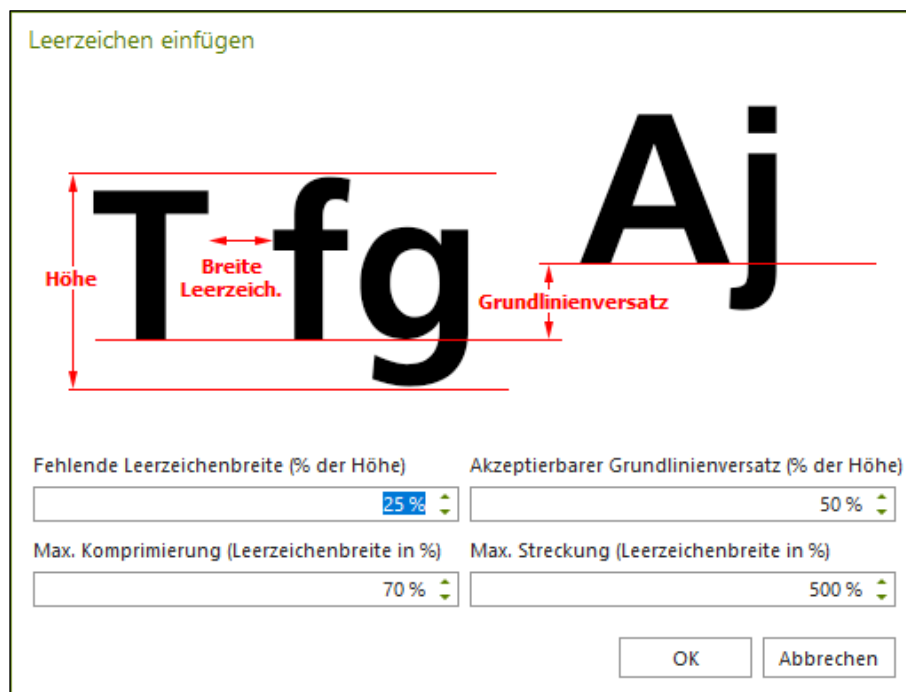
Leerzeichen einfügen

Höhe

Tfg

Breite Leerzeich.

Grundlinienversatz

Aj

Fehlende Leerzeichenbreite (% der Höhe)

25 %

Akzeptierbarer Grundlinienversatz (% der Höhe)

50 %

Max. Komprimierung (Leerzeichenbreite in %)

70 %

Max. Streckung (Leerzeichenbreite in %)

500 %

OK

Abbrechen